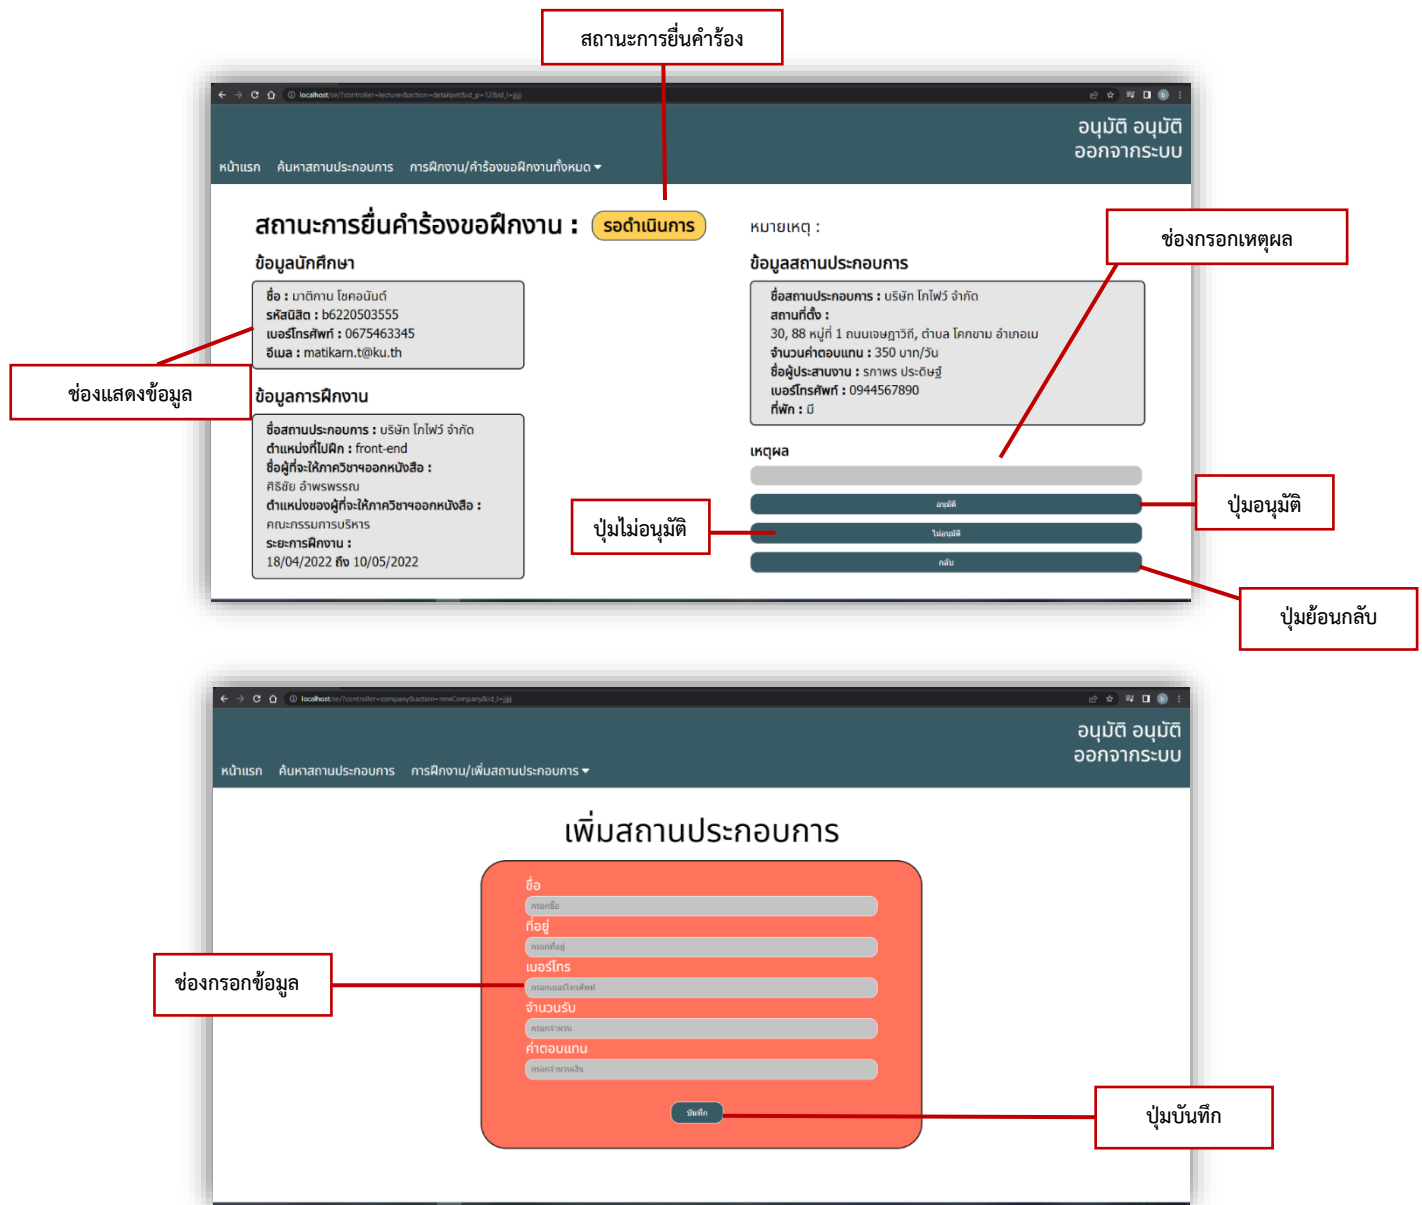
สถานะการยื่นคำร้อง

localhost/se/?controller=lecturer&action=detailpet&id_p=12&id_l=

อนุมัติ อนุมัติ
ออกจากระบบ

หน้าแรก ค้นหาสถานประกอบการ การฝึกงาน/คำร้องขอฝึกงานทั้งหมด ▾

สถานะการยื่นคำร้องขอฝึกงาน : รอดำเนินการ

หมายเหตุ :

ช่องกรอกเหตุผล

ข้อมูลนักศึกษา

ชื่อ : มาติกาน โชคอนันต์
รหัสนิสิต : b6220503555
เบอร์โทรศัพท์ : 0675463345
อีเมล : matikarn.t@ku.th

ช่องแสดงข้อมูล

ข้อมูลการฝึกงาน

ชื่อสถานประกอบการ : บริษัท โกไฟว์ จำกัด
ตำแหน่งที่ไปฝึก : front-end
ชื่อผู้ที่จะให้ภาควิชาฯออกหนังสือ :
ศิริชัย อำพรพรรณ
ตำแหน่งของผู้ที่จะให้ภาควิชาฯออกหนังสือ :
คณะกรรมการบริหาร
ระยะการฝึกงาน :
18/04/2022 ถึง 10/05/2022

ข้อมูลสถานประกอบการ

ชื่อสถานประกอบการ : บริษัท โกไฟว์ จำกัด
สถานที่ตั้ง :
30, 88 หมู่ที่ 1 ถนนเจษฎาวิถี, ตำบล โคกขาม อำเภอเม
จำนวนค่าตอบแทน : 350 บาท/วัน
ชื่อผู้ประสานงาน : ภาพร ประดิษฐ์
เบอร์โทรศัพท์ : 0944567890
ที่พัก : มี

เหตุผล

อนุมัติ

ปุ่มอนุมัติ

ปุ่มไม่อนุมัติ

ไม่อนุมัติ

กลับ

ปุ่มย้อนกลับ

localhost/se/?controller=company&action=newCompany&id_l=

อนุมัติ อนุมัติ
ออกจากระบบ

หน้าแรก ค้นหาสถานประกอบการ การฝึกงาน/เพิ่มสถานประกอบการ ▾

เพิ่มสถานประกอบการ

ชื่อ
กรอกชื่อ
ที่อยู่
กรอกที่อยู่
เบอร์โทร
กรอกเบอร์โทรศัพท์
จำนวนรับ
กรอกจำนวน
ค่าตอบแทน
กรอกจำนวนเงิน

ช่องกรอกข้อมูล

บันทึก

ปุ่มบันทึก